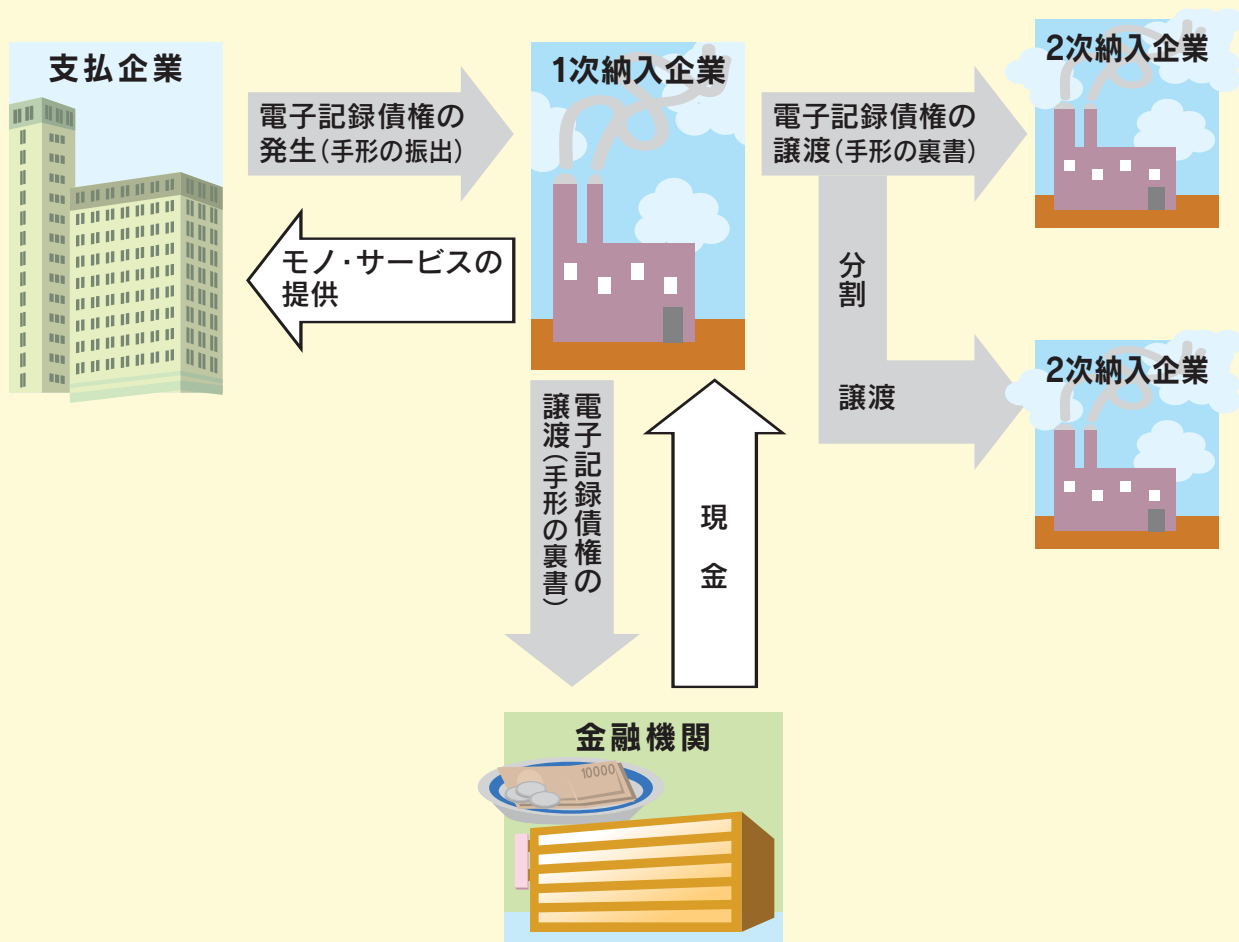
支払企業

電子記録債権の発生（手形の振出）

モノ・サービスの提供

1次納入企業

電子記録債権の譲渡（手形の裏書）

2次納入企業

分割

譲渡

2次納入企業

電子記録債権の譲渡（手形の裏書）

現金

金融機関

10000